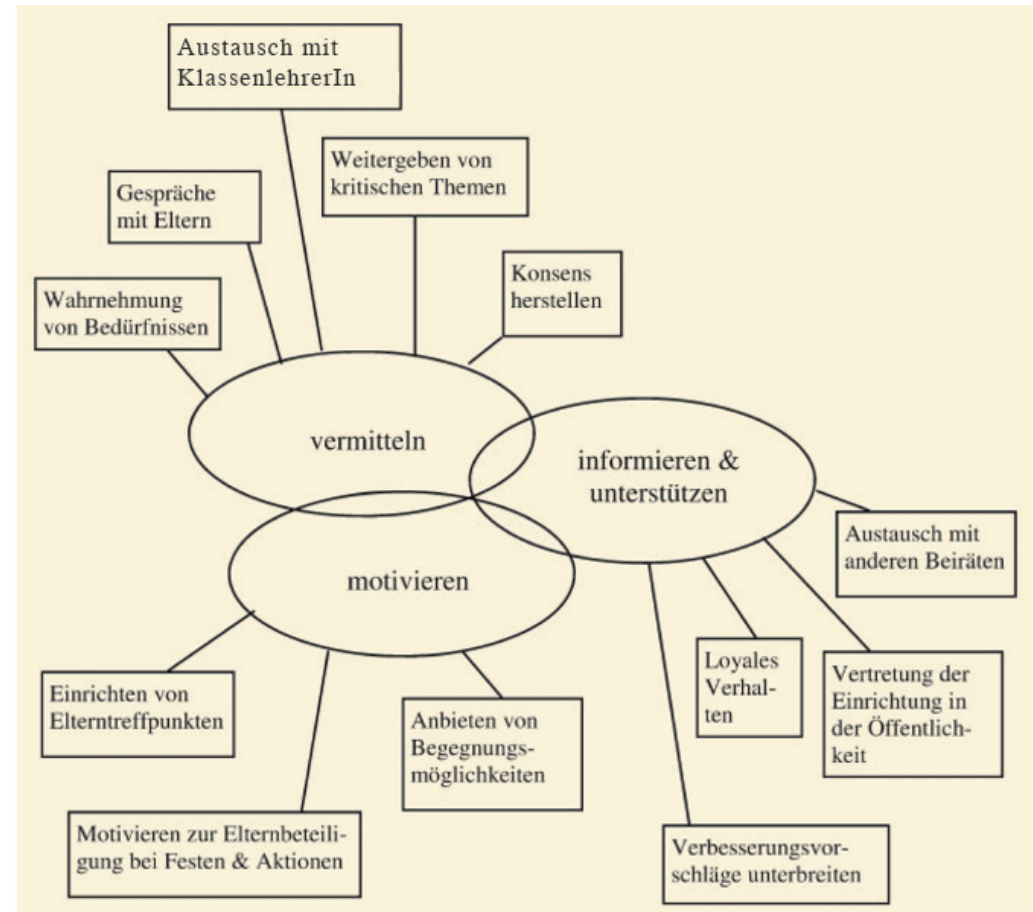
Austausch mit KlassenlehrerIn

Weitergeben von kritischen Themen

Gespräche mit Eltern

Konsens herstellen

Wahrnehmung von Bedürfnissen

vermitteln

informieren & unterstützen

Austausch mit anderen Beiräten

motivieren

Loyales Verhalten

Vertretung der Einrichtung in der Öffentlichkeit

Einrichten von Elterntreffpunkten

Anbieten von Begegnungsmöglichkeiten

Motivieren zur Elternbeteiligung bei Festen & Aktionen

Verbesserungsvorschläge unterbreiten